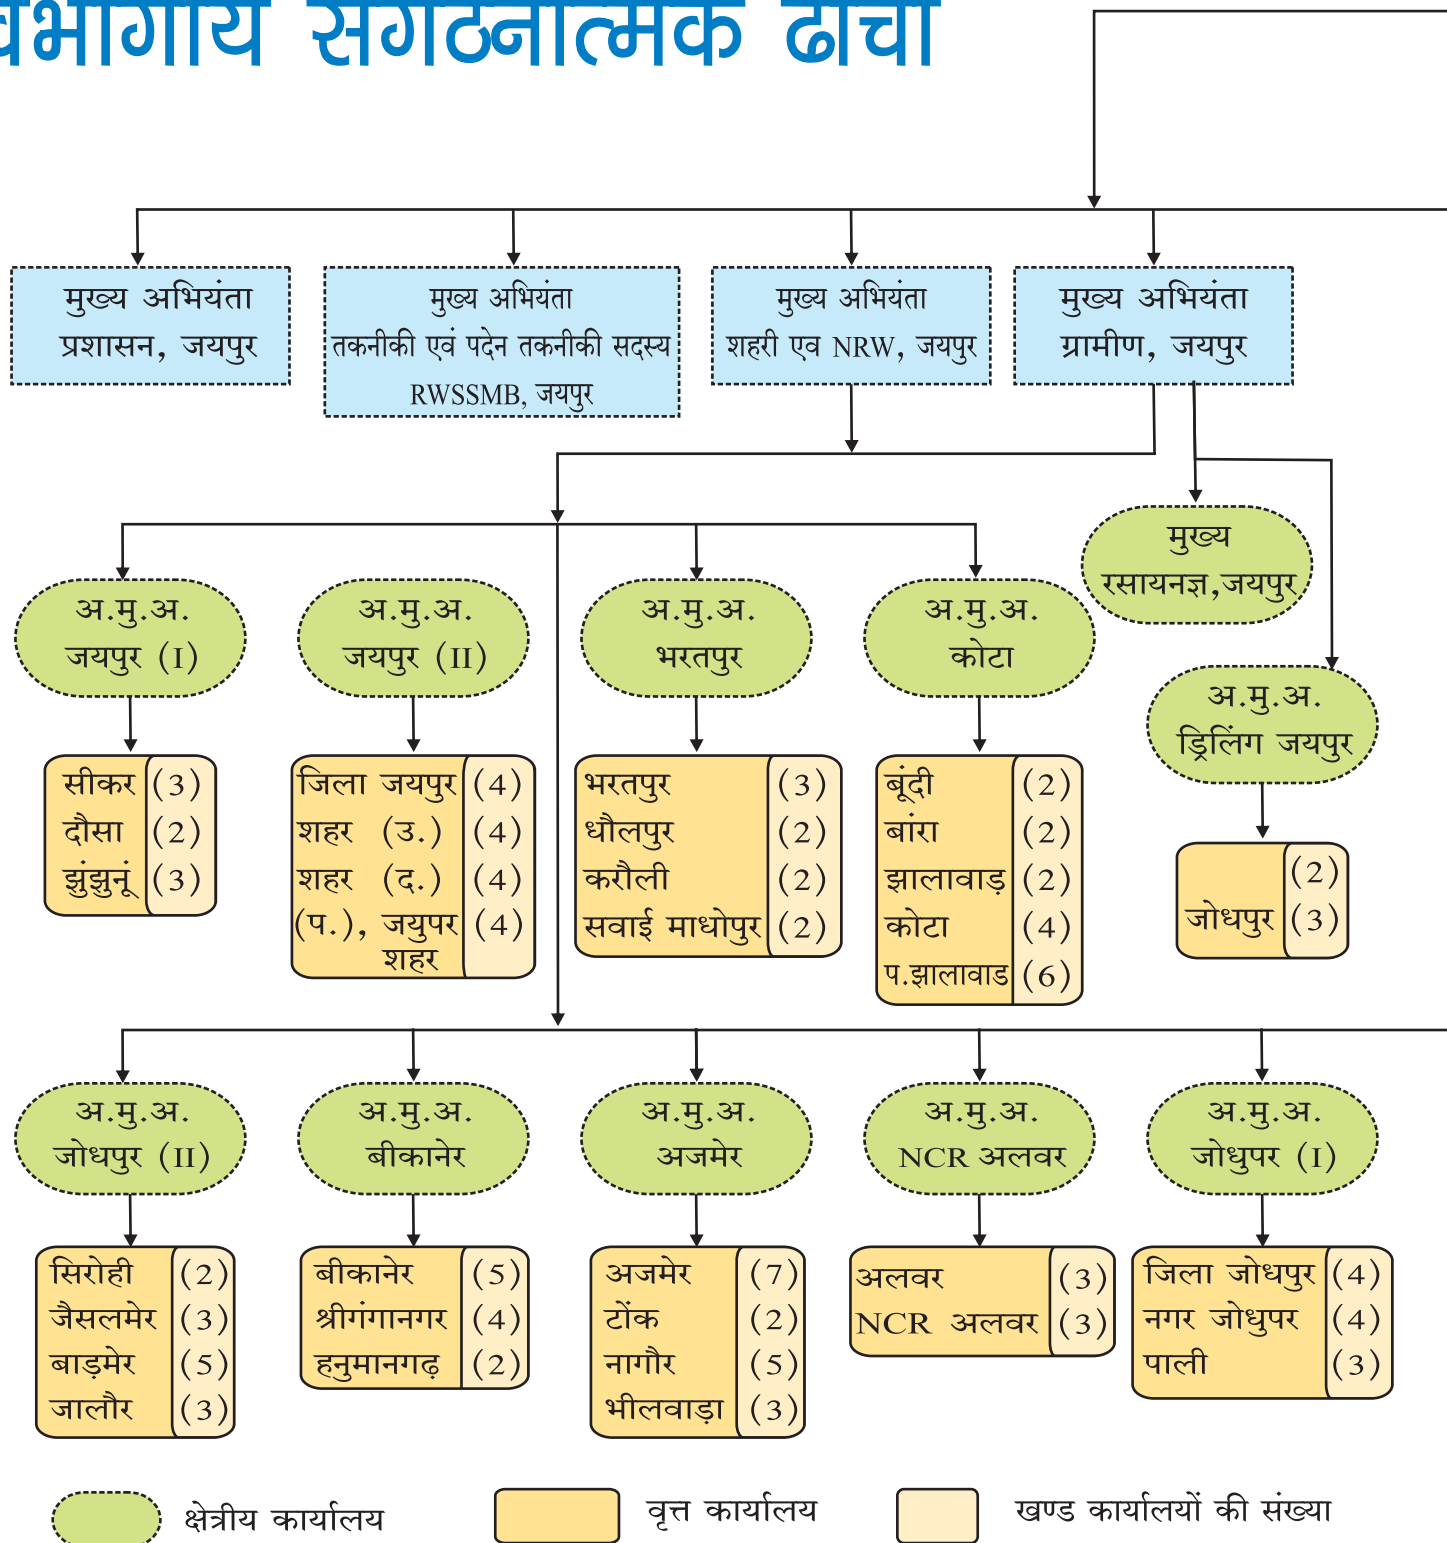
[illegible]भागीय संगठनात्मक ढांचा

मुख्य अभियंता प्रशासन, जयपुर

मुख्य अभियंता तकनीकी एवं पदेन तकनीकी सदस्य RWSSMB, जयपुर

मुख्य अभियंता शहरी एव NRW, जयपुर

मुख्य अभियंता ग्रामीण, जयपुर

मुख्य रसायनज्ञ, जयपुर

अ.मु.अ. जयपुर (I)

| सीकर | (3) |
|---|---|
| दौसा | (2) |
| झुंझुनूं | (3) |

अ.मु.अ. जयपुर (II)

| जिला जयपुर | (4) |
|---|---|
| शहर (उ.) | (4) |
| शहर (द.) | (4) |
| (प.), जयुपर शहर | (4) |

अ.मु.अ. भरतपुर

| भरतपुर | (3) |
|---|---|
| धौलपुर | (2) |
| करौली | (2) |
| सवाई माधोपुर | (2) |

अ.मु.अ. कोटा

| बूंदी | (2) |
|---|---|
| बांरा | (2) |
| झालावाड़ | (2) |
| कोटा | (4) |
| प.झालावाड | (6) |

अ.मु.अ. ड्रिलिंग जयपुर

| जोधपुर | (2) (3) |
|---|---|

अ.मु.अ. जोधपुर (II)

| सिरोही | (2) |
|---|---|
| जैसलमेर | (3) |
| बाड़मेर | (5) |
| जालौर | (3) |

अ.मु.अ. बीकानेर

| बीकानेर | (5) |
|---|---|
| श्रीगंगानगर | (4) |
| हनुमानगढ़ | (2) |

अ.मु.अ. अजमेर

| अजमेर | (7) |
|---|---|
| टोंक | (2) |
| नागौर | (5) |
| भीलवाड़ा | (3) |

अ.मु.अ. NCR अलवर

| अलवर | (3) |
|---|---|
| NCR अलवर | (3) |

अ.मु.अ. जोधुपर (I)

| जिला जोधुपर | (4) |
|---|---|
| नगर जोधुपर | (4) |
| पाली | (3) |

क्षेत्रीय कार्यालय

वृत्त कार्यालय

खण्ड कार्यालयों की संख्या